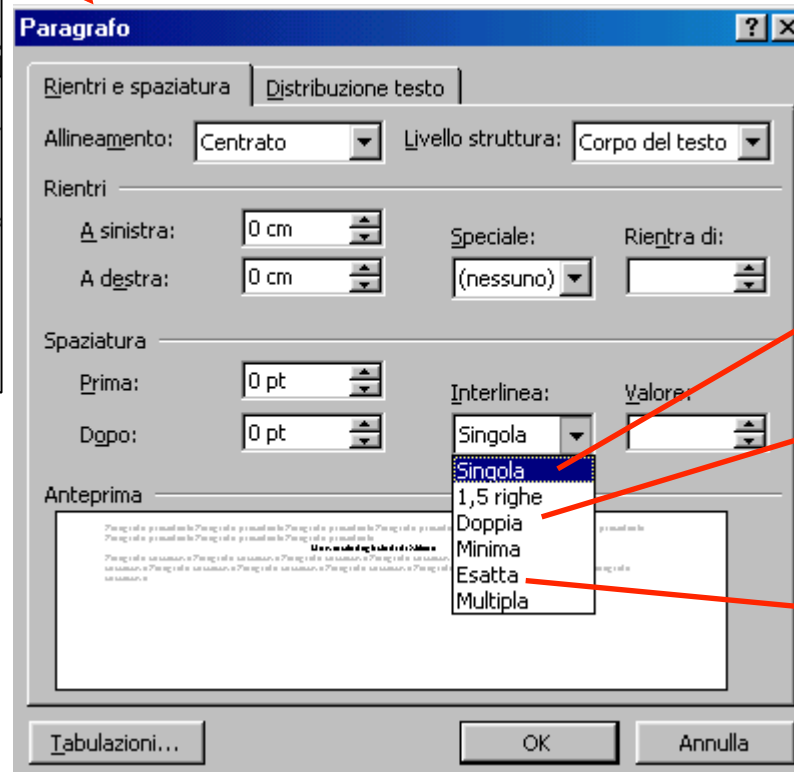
Paragrafo

?

Rientri e spaziatura | Distribuzione testo

Allineamento: Centrato

Livello struttura: Corpo del testo

Rientri

A sinistra: 0 cm

A destra: 0 cm

Speciale: (nessuno)

Rientra di:

Spaziatura

Prima: 0 pt

Dopo: 0 pt

Interlinea: Singola

Valore:

Singola
1,5 righe
Doppia
Minima
Esatta
Multipla

Anteprima

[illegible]

Tabulazioni...

OK

Annulla